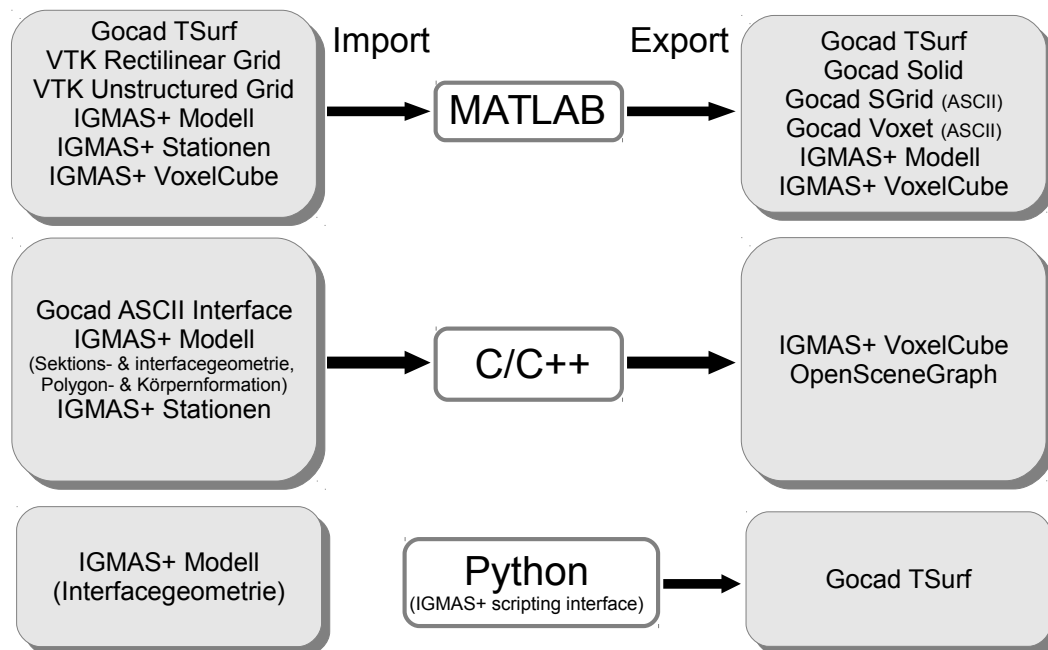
Gocad TSurf
VTK Rectilinear Grid
VTK Unstructured Grid
IGMAS+ Modell
IGMAS+ Stationen
IGMAS+ VoxelCube

Import

MATLAB

Export

Gocad TSurf
Gocad Solid
Gocad SGrid (ASCII)
Gocad Voxet (ASCII)
IGMAS+ Modell
IGMAS+ VoxelCube

Gocad ASCII Interface
IGMAS+ Modell
(Sektions- & interfacegeometrie, Polygon- & Körpernformation)
IGMAS+ Stationen

C/C++

IGMAS+ VoxelCube
OpenSceneGraph

IGMAS+ Modell
(Interfacegeometrie)

Python
(IGMAS+ scripting interface)

Gocad TSurf